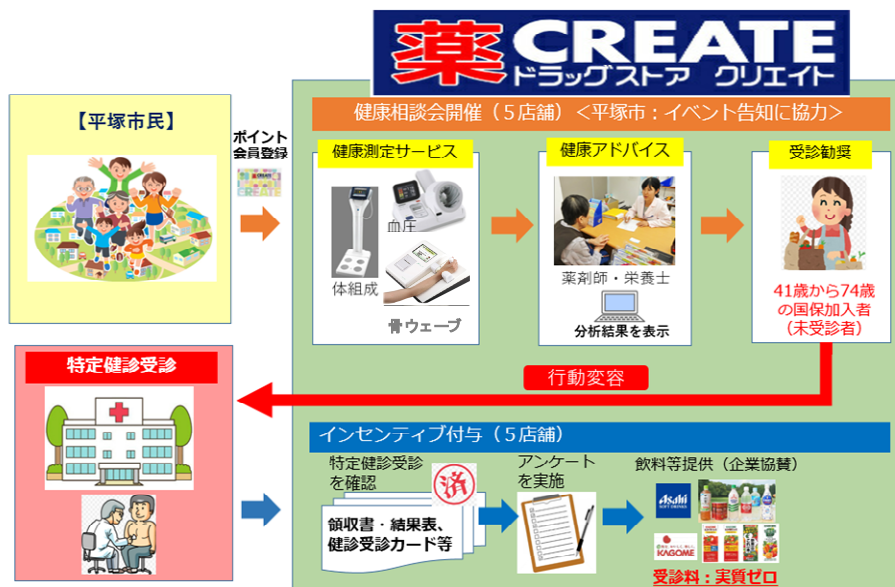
薬CREATE
ドラッグストア クリエイト

【平塚市民】

ポイント
会員登録

健康相談会開催（5店舗）＜平塚市：イベント告知に協力＞

健康測定サービス

体組成

血圧

骨ウェーブ

健康アドバイス

薬剤師・栄養士

分析結果を表示

受診勧奨

41歳から74歳の国保加入者（未受診者）

行動変容

特定健診受診

インセンティブ付与（5店舗）

特定健診受診を確認

済

領収書・結果表、健診受診カード等

アンケートを実施

飲料等提供（企業協賛）

Asahi

KAGOME

受診料：実質ゼロ